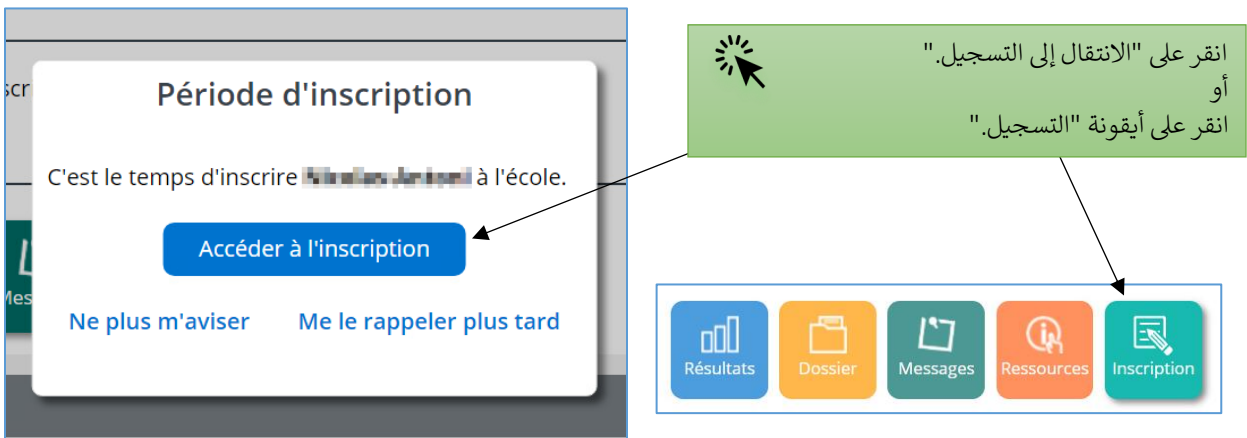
scr

Période d'inscription

C'est le temps d'inscrire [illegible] à l'école.

Accéder à l'inscription

Ne plus m'aviser

Me le rappeler plus tard

Mes

انقر على "الانتقال إلى التسجيل."
أو
انقر على أيقونة "التسجيل."

Résultats

Dossier

Messages

Ressources

Inscription